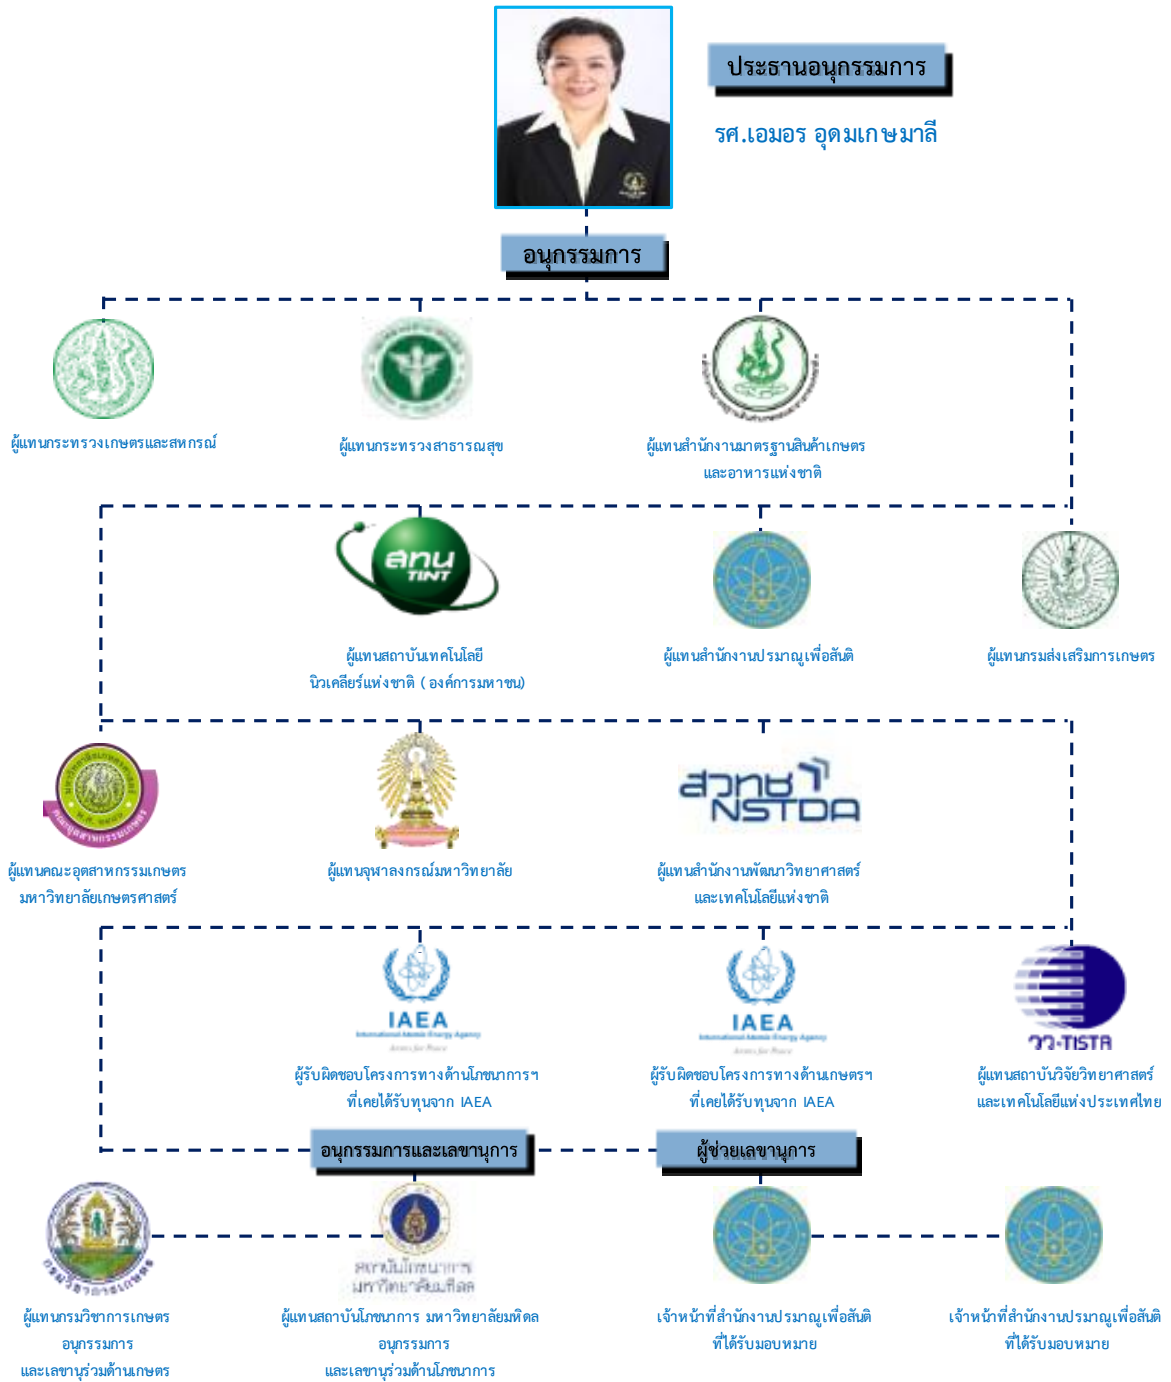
ประธานอนุกรรมการ

รศ.เอมอร อุดมเกษมาลี

อนุกรรมการ

ผู้แทนกระทรวงเกษตรและสหกรณ์

ผู้แทนกระทรวงสาธารณสุข

ผู้แทนสำนักงานมาตรฐานสินค้าเกษตร และอาหารแห่งชาติ

สทน TINT

ผู้แทนสถาบันเทคโนโลยี นิวเคลียร์แห่งชาติ ( องค์การมหาชน)

ผู้แทนสำนักงานปรมาณูเพื่อสันติ

ผู้แทนกรมส่งเสริมการเกษตร

ผู้แทนคณะอุตสาหกรรมเกษตร มหาวิทยาลัยเกษตรศาสตร์

ผู้แทนจุฬาลงกรณ์มหาวิทยาลัย

สวทช NSTDA

ผู้แทนสำนักงานพัฒนาวิทยาศาสตร์ และเทคโนโลยีแห่งชาติ

IAEA

ผู้รับผิดชอบโครงการทางด้านโภชนาการฯ ที่เคยได้รับทุนจาก IAEA

IAEA

ผู้รับผิดชอบโครงการทางด้านเกษตรฯ ที่เคยได้รับทุนจาก IAEA

วว.TISTR

ผู้แทนสถาบันวิจัยวิทยาศาสตร์ และเทคโนโลยีแห่งประเทศไทย

อนุกรรมการและเลขานุการ

ผู้ช่วยเลขานุการ

กรมวิชาการเกษตร

สถาบันโภชนาการ มหาวิทยาลัยมหิดล

ผู้แทนกรมวิชาการเกษตร อนุกรรมการ และเลขานุร่วมด้านเกษตร

ผู้แทนสถาบันโภชนาการ มหาวิทยาลัยมหิดล อนุกรรมการ และเลขานุร่วมด้านโภชนาการ

เจ้าหน้าที่สำนักงานปรมาณูเพื่อสันติ ที่ได้รับมอบหมาย

เจ้าหน้าที่สำนักงานปรมาณูเพื่อสันติ ที่ได้รับมอบหมาย